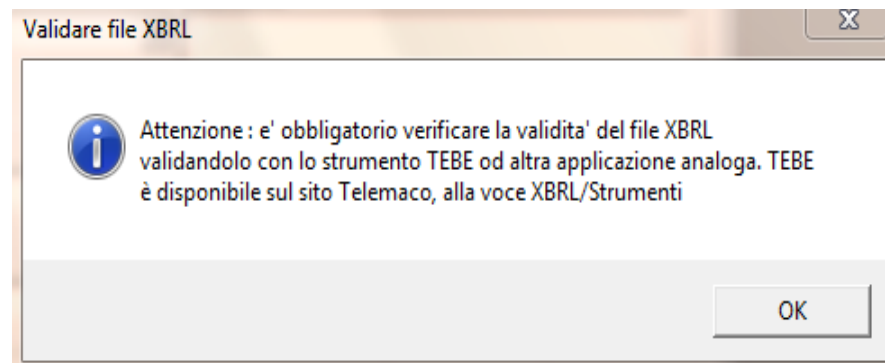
Validare file XBRL

Attenzione : e' obbligatorio verificare la validita' del file XBRL validandolo con lo strumento TEBE od altra applicazione analoga. TEBE è disponibile sul sito Telemaco, alla voce XBRL/Strumenti

OK